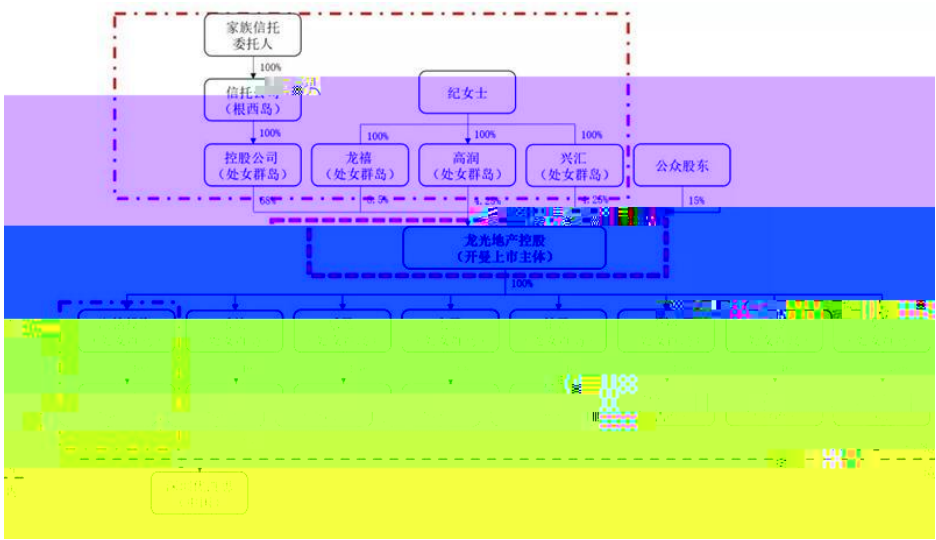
家族信托
委托人

100%

信托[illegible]
（根西岛）

纪女士

100%

100%

100%

100%

控股公司
（处女群岛）

龙禧
（处女群岛）

高润
（处女群岛）

兴汇
（处女群岛）

公众股东

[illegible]8%

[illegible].5%

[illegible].25%

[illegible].25%

15%

龙光地产控股
（开曼上市主体）

100%